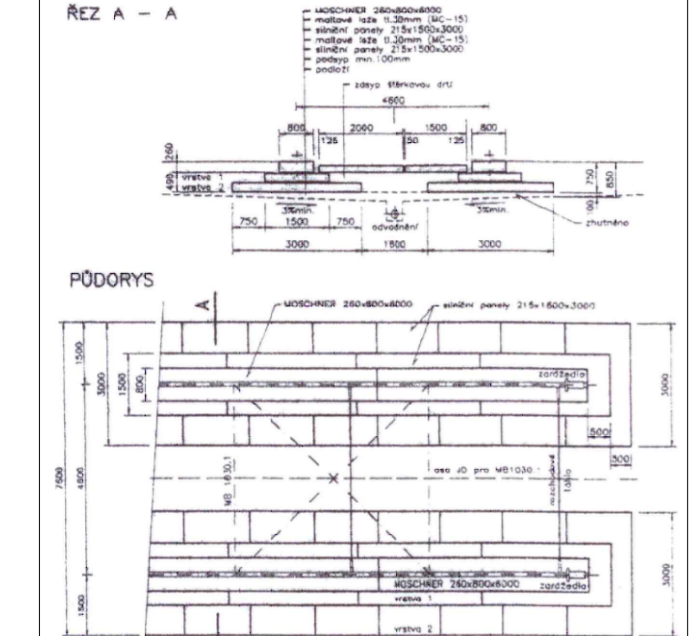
ŘEZ A – A

MOSCHNER 260x800x6000
maltové lože tl.30mm (MC-15)
silniční panely 215x1500x3000
maltové lože tl.30mm (MC-15)
silniční panely 215x1500x3000
podsyp min.100mm
podloží

zásyp štěrkovou drtí

4800
800 2000 1500 800
125 50 125
260
490
vrstva 1
vrstva 2
750
850
3% min.
3% min.
100
zhutněno
750 1500 750
odvodnění
3000 1800 3000

PŮDORYS

A

MOSCHNER 260x800x6000
silniční panely 215x1500x3000

1500
3000
1500
800
zarážedla
3000
500
300
7500
MB 1030.1
osa JD pro MB1030.1
rozchodové
1435
4500
MOSCHNER 260x800x6000
zarážedla
vrstva 1
3000
1500
vrstva 2